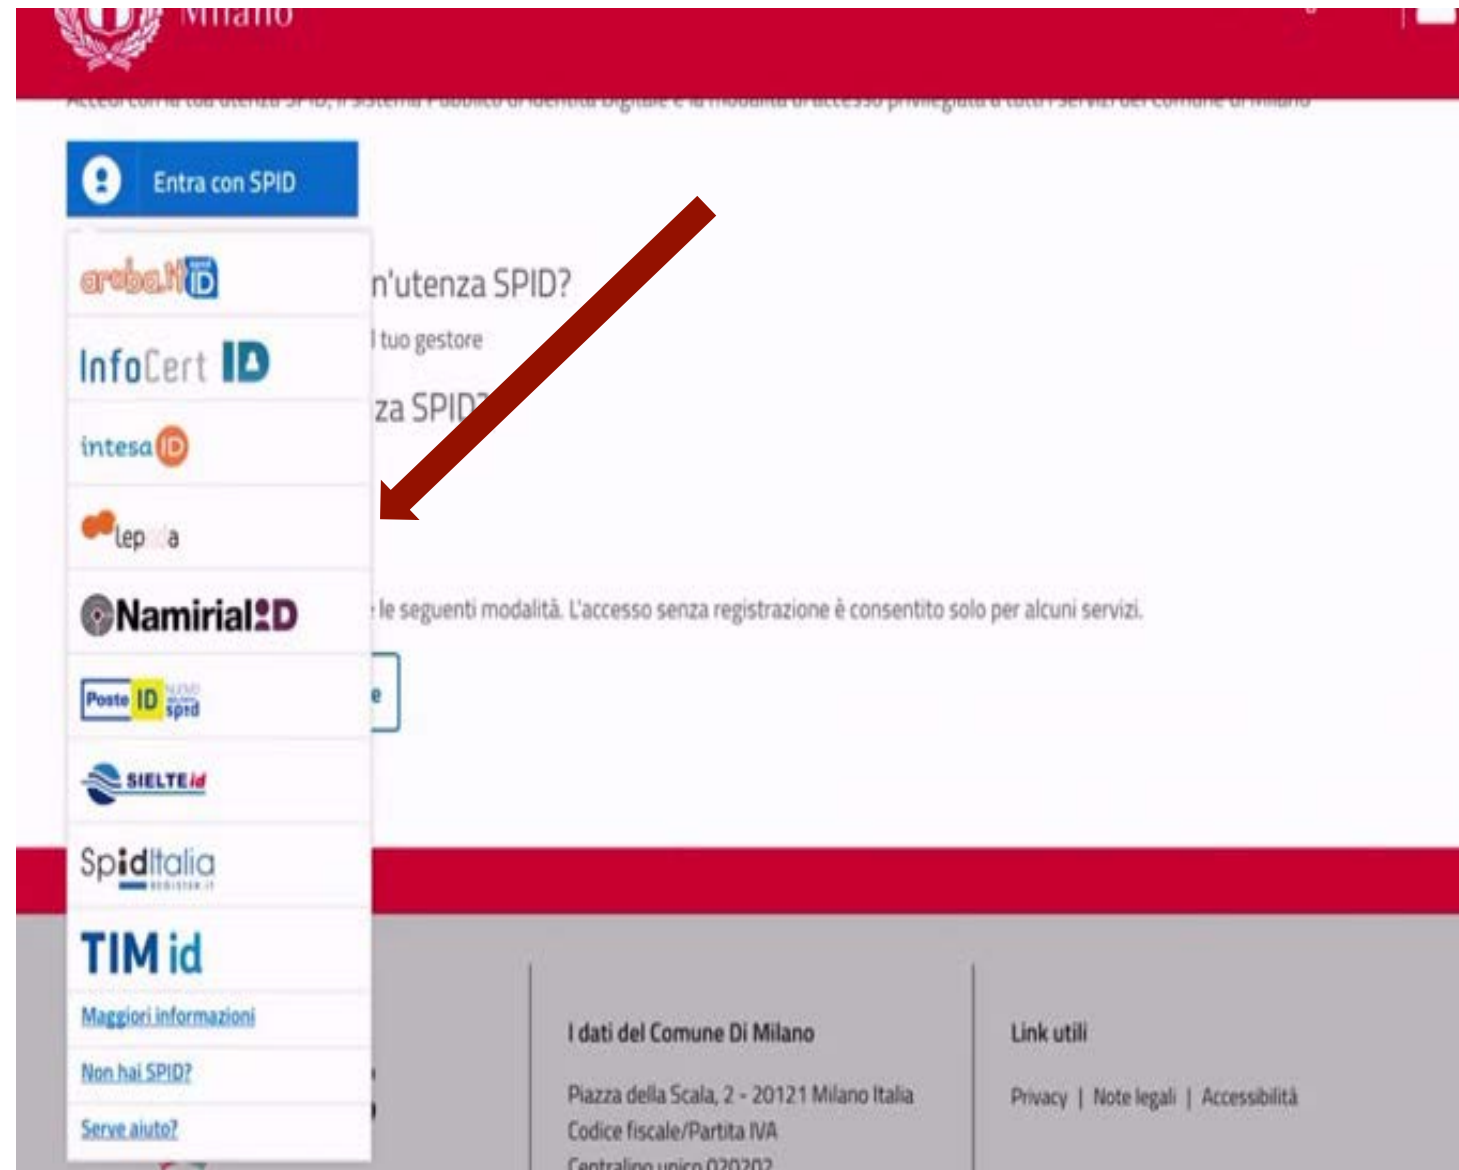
Milano

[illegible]

Entra con SPID

aruba.it ID

InfoCert ID

intesa ID

lep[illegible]a

Namirial ID

Poste ID spid

SIELTE id

SpidItalia

TIM id

Maggiori informazioni

Non hai SPID?

Serve aiuto?

n'utenza SPID?

l tuo gestore

za SPID?

le seguenti modalità. L'accesso senza registrazione è consentito solo per alcuni servizi.

e

I dati del Comune Di Milano

Piazza della Scala, 2 - 20121 Milano Italia
Codice fiscale/Partita IVA
Centralino unico 020202

Link utili

Privacy | Note legali | Accessibilità